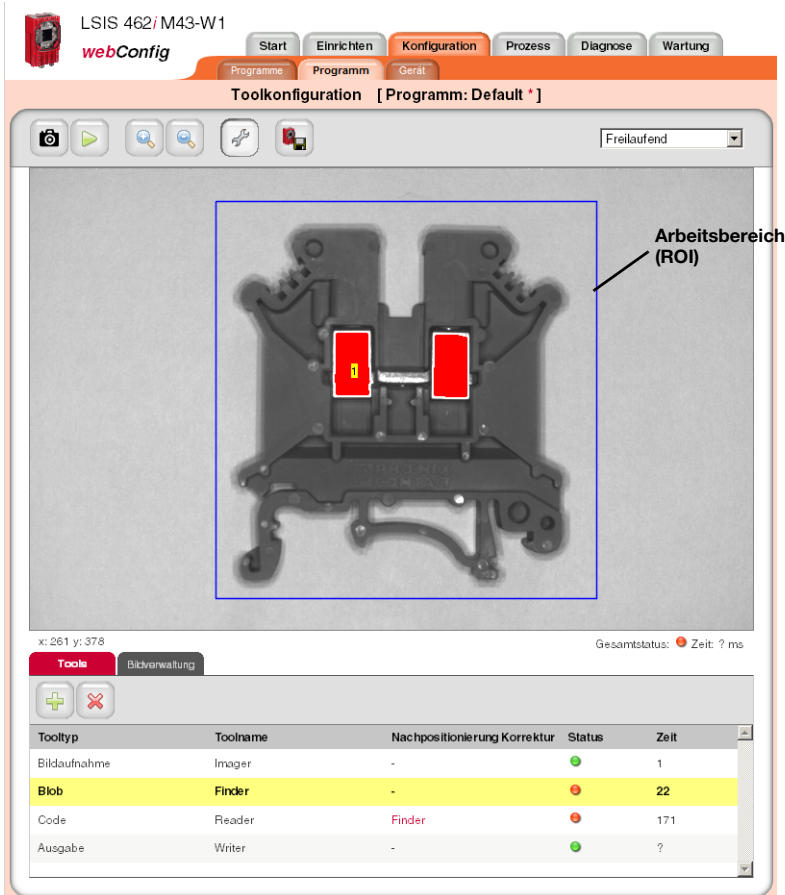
LSIS 462*i* M43-W1

webConfig

Start | Einrichten | Konfiguration | Prozess | Diagnose | Wartung

Programme | Programm | Gerät

Toolkonfiguration [ Programm: Default * ]

Freilaufend

Arbeitsbereich (ROI)

1

x: 261 y: 378

Gesamtstatus: Zeit: ? ms

Tools | Bildverwaltung

| Tooltyp | Toolname | Nachpositionierung Korrektur | Status | Zeit |
|---|---|---|---|---|
| Bildaufnahme | Imager | - | | 1 |
| Blob | Finder | - | | 22 |
| Code | Reader | Finder | | 171 |
| Ausgabe | Writer | - | | ? |